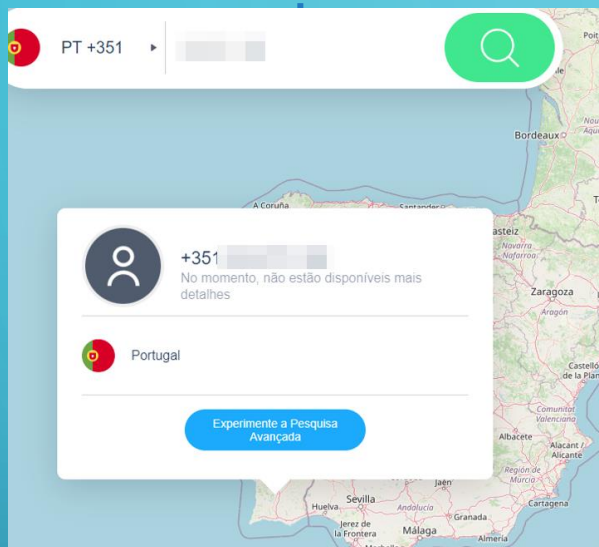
PT +351 ▸ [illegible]

+351 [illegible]
No momento, não estão disponíveis mais detalhes

Portugal

Experimente a Pesquisa Avançada

Bordeaux
A Coruña
Santander
Vasteiz
Navarra
Nafarroa
Zaragoza
Aragón
Castellón
Comunitat Valenciana
Albacete
Alacant / Alicante
Jaén
Sevilla
Huelva
Jerez de la Frontera
Granada
Almería
Málaga
Cartagena
Murcia